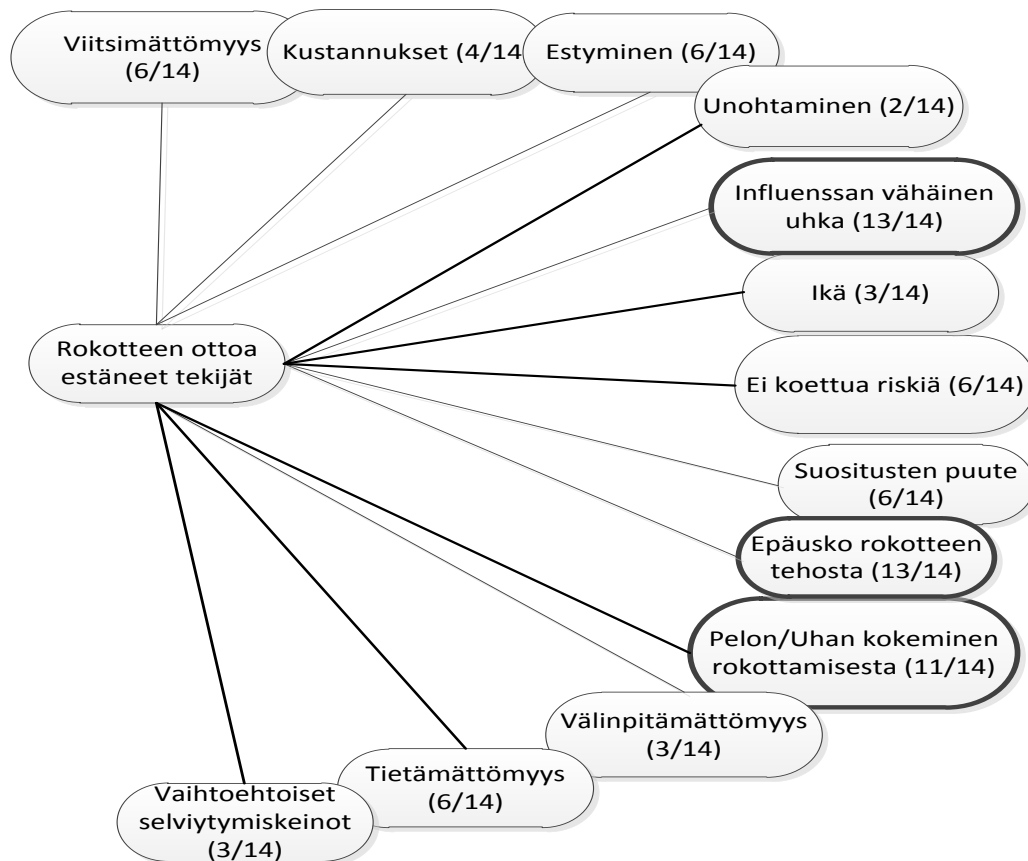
Viitsimättömyys (6/14)

Kustannukset (4/14

Estyminen (6/14)

Unohtaminen (2/14)

Influenssan vähäinen uhka (13/14)

Ikä (3/14)

Rokotteen ottoa estäneet tekijät

Ei koettua riskiä (6/14)

Suositusten puute (6/14)

Epäusko rokotteen tehosta (13/14)

Pelon/Uhan kokeminen rokottamisesta (11/14)

Välinpitämättömyys (3/14)

Tietämättömyys (6/14)

Vaihtoehtoiset selviytymiskeinot (3/14)